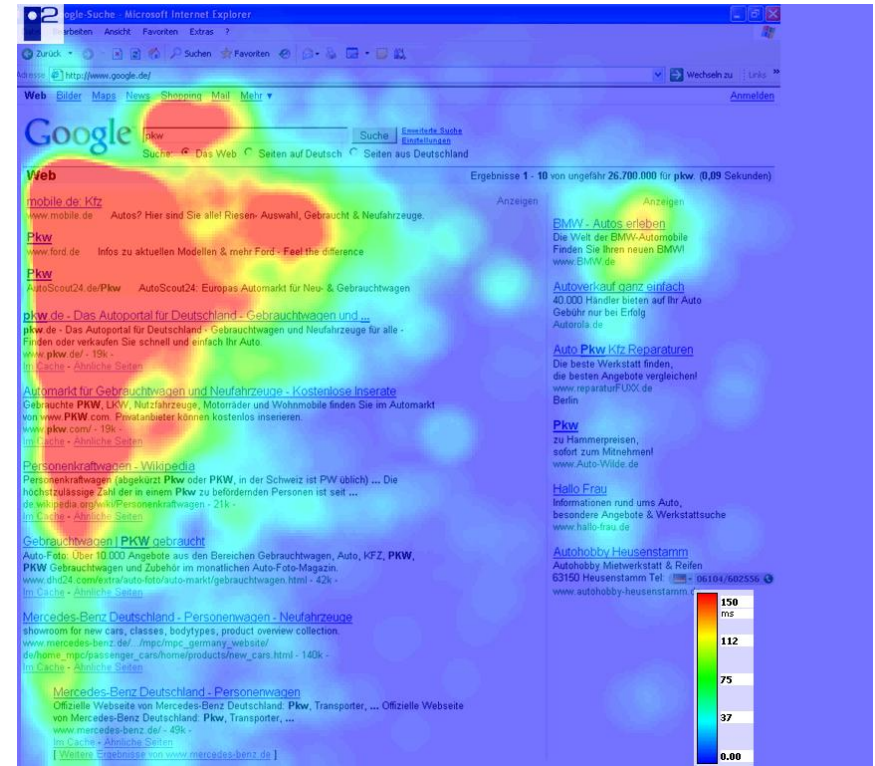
o2

ogle-Suche - Microsoft Internet Explorer

Bearbeiten Ansicht Favoriten Extras ?

Zurück Suchen Favoriten

Adresse http://www.google.de/ Wechseln zu Links »

Web Bilder Maps News Shopping Mail Mehr ▾ Anmelden

Google pkw Suche Erweiterte Suche Einstellungen

Suche: Das Web Seiten auf Deutsch Seiten aus Deutschland

Web Ergebnisse 1 - 10 von ungefähr 26.700.000 für pkw. (0,09 Sekunden)

Anzeigen

mobile.de: Kfz
www.mobile.de Autos? Hier sind Sie alle! Riesen- Auswahl, Gebraucht & Neufahrzeuge.

Pkw
www.ford.de Infos zu aktuellen Modellen & mehr Ford - Feel the difference

Pkw
AutoScout24.de/Pkw AutoScout24: Europas Automarkt für Neu- & Gebrauchtwagen

pkw.de - Das Autoportal für Deutschland - Gebrauchtwagen und ...
pkw.de - Das Autoportal für Deutschland - Gebrauchtwagen und Neufahrzeuge für alle - Finden oder verkaufen Sie schnell und einfach Ihr Auto.
www.pkw.de/ - 19k -
Im Cache - Ähnliche Seiten

Automarkt für Gebrauchtwagen und Neufahrzeuge - Kostenlose Inserate
Gebrauchte PKW, LKW, Nutzfahrzeuge, Motorräder und Wohnmobile finden Sie im Automarkt von www.PKW.com. Privatanbieter können kostenlos inserieren.
www.pkw.com/ - 19k -
Im Cache - Ähnliche Seiten

Personenkraftwagen - Wikipedia
Personenkraftwagen (abgekürzt Pkw oder PKW, in der Schweiz ist PW üblich) ... Die höchstzulässige Zahl der in einem Pkw zu befördernden Personen ist seit ...
de.wikipedia.org/wiki/Personenkraftwagen - 21k -
Im Cache - Ähnliche Seiten

Gebrauchtwagen | PKW gebraucht
Auto-Foto: Über 10.000 Angebote aus den Bereichen Gebrauchtwagen, Auto, KFZ, PKW, PKW Gebrauchtwagen und Zubehör im monatlichen Auto-Foto-Magazin.
www.dht24.com/extra/auto-foto/auto-markt/gebrauchtwagen.html - 42k -
Im Cache - Ähnliche Seiten

Mercedes-Benz Deutschland - Personenwagen - Neufahrzeuge
showroom for new cars, classes, bodytypes, product overview collection.
www.mercedes-benz.de/.../mpc/mpc_germany_website/de/home_mpc/passenger_cars/home/products/new_cars.html - 140k -
Im Cache - Ähnliche Seiten

Mercedes-Benz Deutschland - Personenwagen
Offizielle Webseite von Mercedes-Benz Deutschland: Pkw, Transporter, ... Offizielle Webseite von Mercedes-Benz Deutschland: Pkw, Transporter, ...
www.mercedes-benz.de/ - 49k -
Im Cache - Ähnliche Seiten
[ Weitere Ergebnisse von www.mercedes-benz.de ]

Anzeigen

BMW - Autos erleben
Die Welt der BMW-Automobile
Finden Sie Ihren neuen BMW!
www.BMW.de

Autoverkauf ganz einfach
40.000 Händler bieten auf Ihr Auto
Gebühr nur bei Erfolg
Autorola.de

Auto Pkw Kfz Reparaturen
Die beste Werkstatt finden,
die besten Angebote vergleichen!
www.reparaturFUXX.de
Berlin

Pkw
zu Hammerpreisen,
sofort zum Mitnehmen!
www.Auto-Wilde.de

Hallo Frau
Informationen rund ums Auto,
besondere Angebote & Werkstattsuche
www.hallo-frau.de

Autohobby Heusenstamm
Autohobby Mietwerkstatt & Reifen
63150 Heusenstamm Tel: 06104/602556
www.autohobby-heusenstamm.de

150
ms
112
75
37
0.00